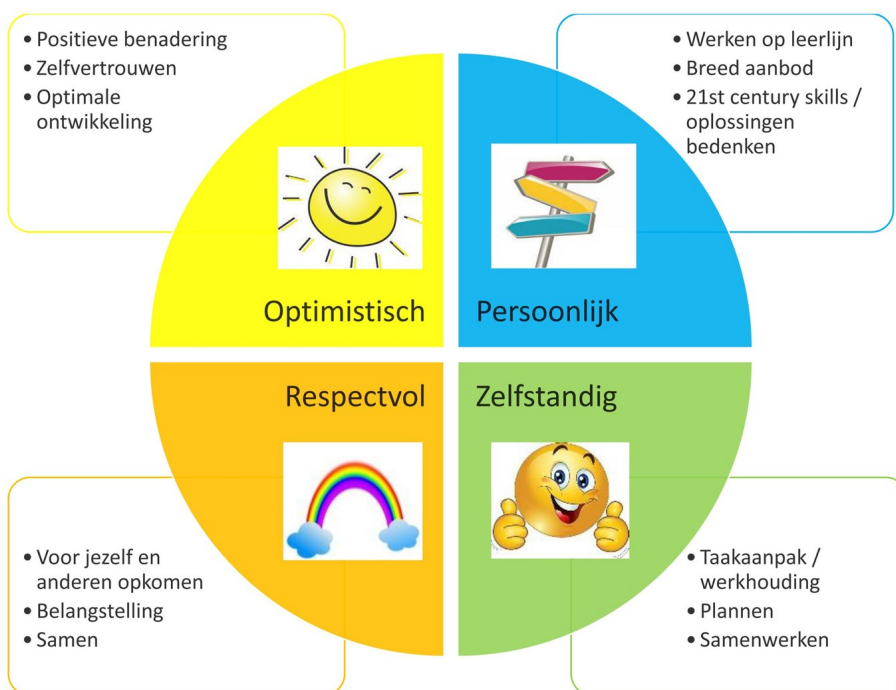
• Positieve benadering
• Zelfvertrouwen
• Optimale ontwikkeling

• Werken op leerlijn
• Breed aanbod
• 21st century skills / oplossingen bedenken

Optimistisch

Persoonlijk

Respectvol

Zelfstandig

• Voor jezelf en anderen opkomen
• Belangstelling
• Samen

• Taakaanpak / werkhouding
• Plannen
• Samenwerken